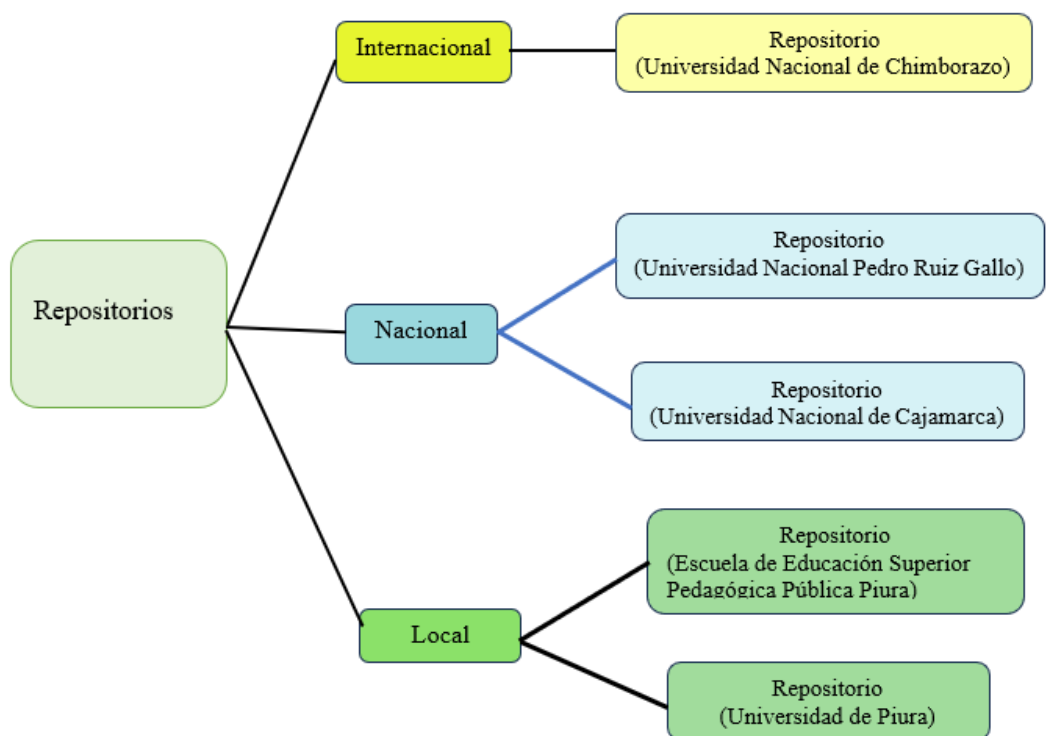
Repositorios

Internacional

Repositorio
(Universidad Nacional de Chimborazo)

Nacional

Repositorio
(Universidad Nacional Pedro Ruiz Gallo)

Repositorio
(Universidad Nacional de Cajamarca)

Local

Repositorio
(Escuela de Educación Superior Pedagógica Pública Piura)

Repositorio
(Universidad de Piura)